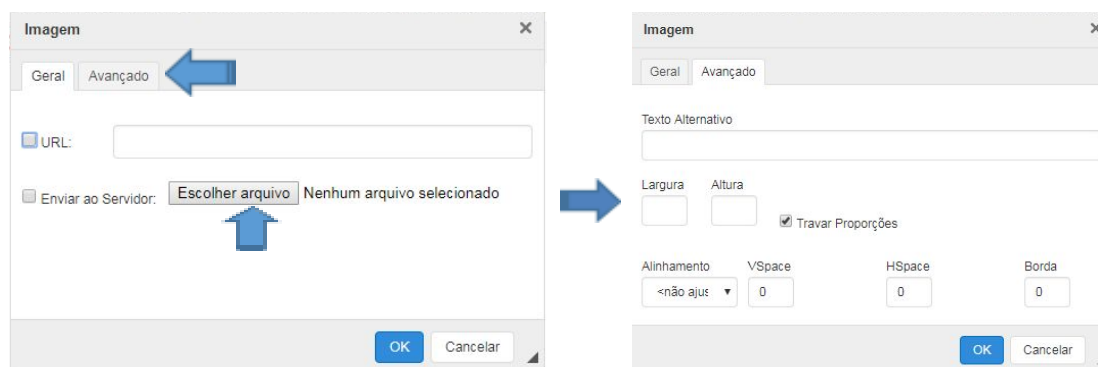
Imagem ×

Geral Avançado

URL:

Enviar ao Servidor: Escolher arquivo Nenhum arquivo selecionado

OK Cancelar

Imagem

Geral Avançado

Texto Alternativo

Largura Altura

Travar Proporções

Alinhamento VSpace HSpace Borda

<não ajus 0 0 0

OK Cancelar